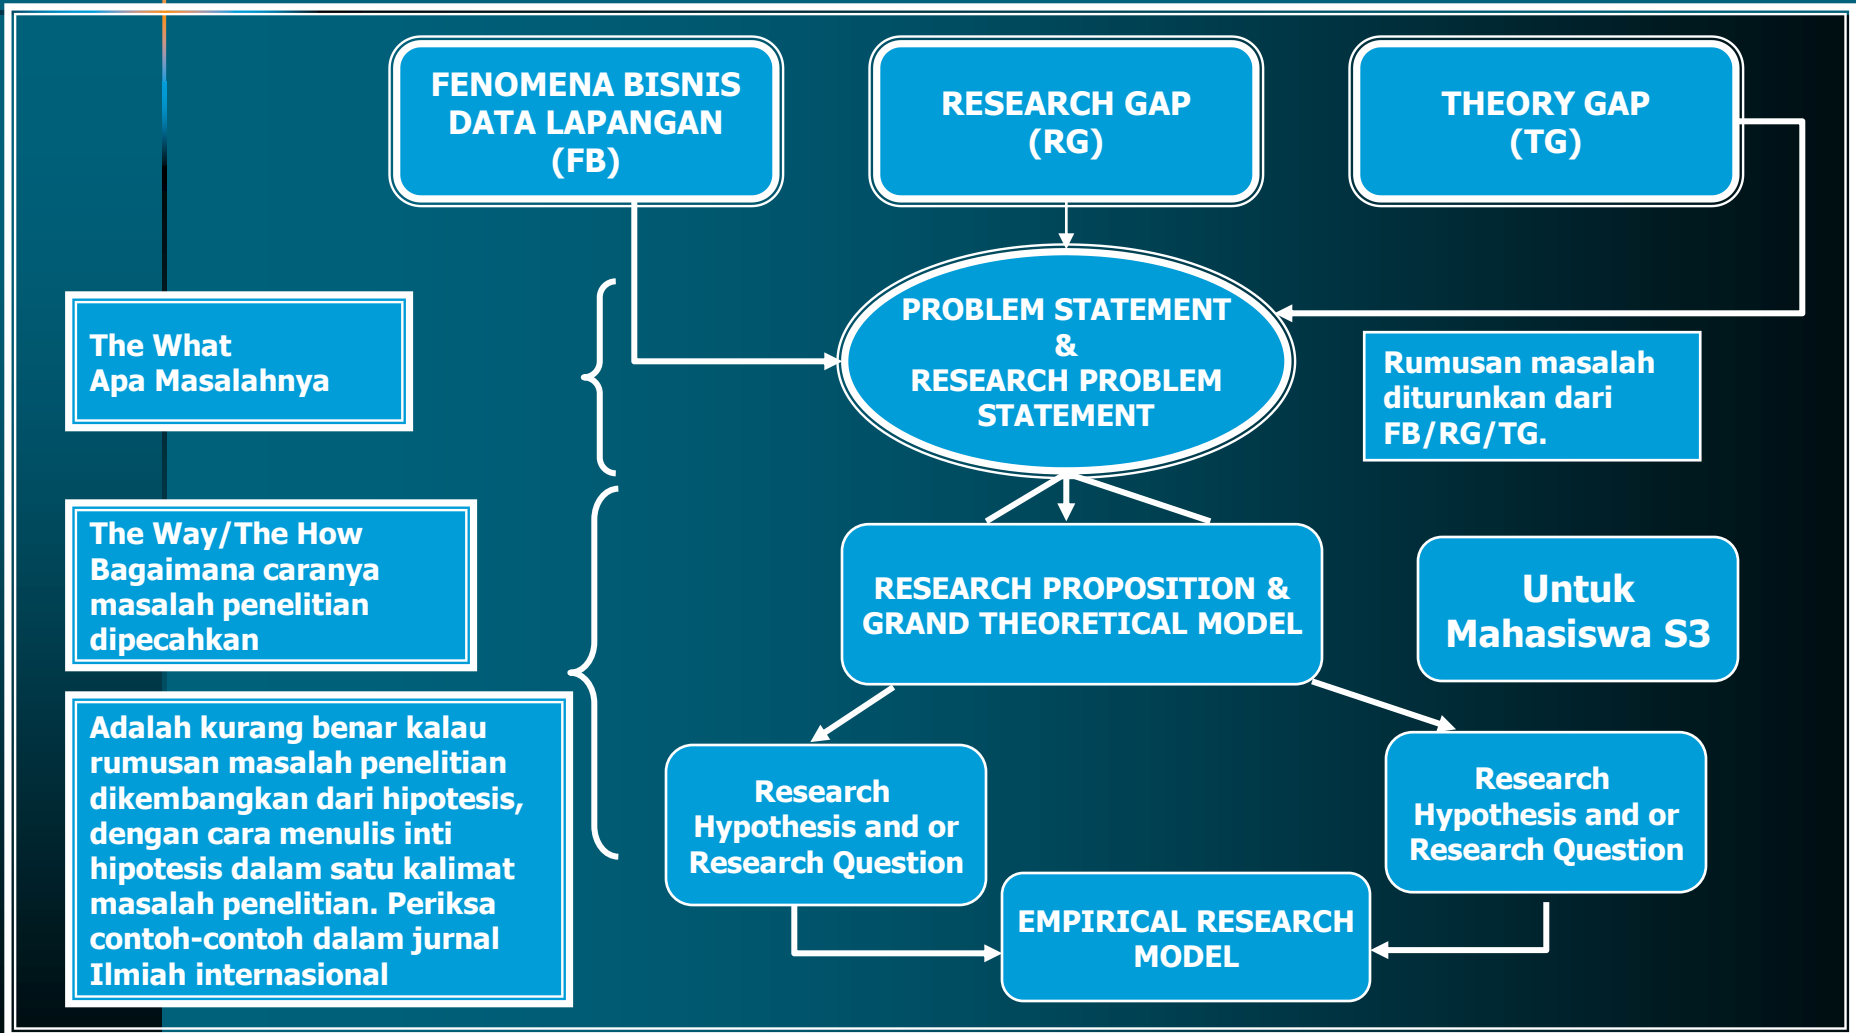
FENOMENA BISNIS
DATA LAPANGAN
(FB)

RESEARCH GAP
(RG)

THEORY GAP
(TG)

The What
Apa Masalahnya

PROBLEM STATEMENT
&
RESEARCH PROBLEM
STATEMENT

Rumusan masalah diturunkan dari FB/RG/TG.

The Way/The How
Bagaimana caranya masalah penelitian dipecahkan

RESEARCH PROPOSITION &
GRAND THEORETICAL MODEL

Untuk
Mahasiswa S3

Adalah kurang benar kalau rumusan masalah penelitian dikembangkan dari hipotesis, dengan cara menulis inti hipotesis dalam satu kalimat masalah penelitian. Periksa contoh-contoh dalam jurnal Ilmiah internasional

Research
Hypothesis and or
Research Question

Research
Hypothesis and or
Research Question

EMPIRICAL RESEARCH
MODEL